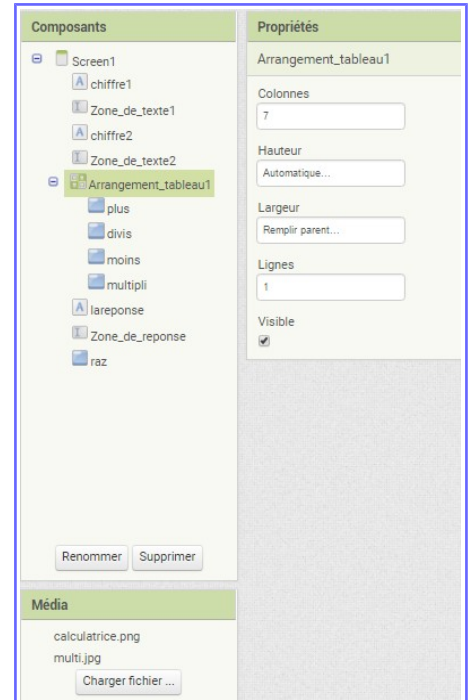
Composants

Screen1
chiffre1
Zone_de_texte1
chiffre2
Zone_de_texte2
Arrangement_tableau1
plus
divis
moins
multipli
lareponse
Zone_de_reponse
raz

Renommer Supprimer

Média

calculatrice.png
multi.jpg
Charger fichier ...

Propriétés

Arrangement_tableau1

Colonnes
7

Hauteur
Automatique...

Largeur
Remplir parent...

Lignes
1

Visible